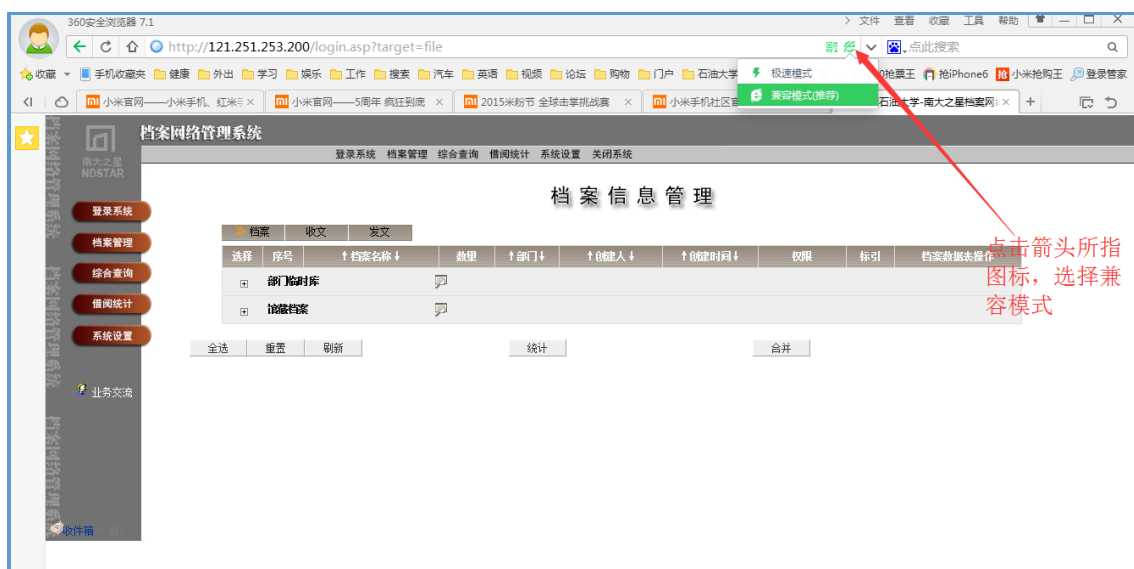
360安全浏览器 7.1

文件 查看 收藏 工具 帮助

http://121.251.253.200/login.asp?target=file

点此搜索

收藏 手机收藏夹 健康 外出 学习 娱乐 工作 搜索 汽车 英语 视频 论坛 购物 门户 石油大学 抢票王 抢iPhone6 小米抢购王 登录管家

极速模式
兼容模式(推荐)

小米官网——小米手机、红米 ×
小米官网——5周年 疯狂到底 ×
2015米粉节 全球击掌挑战赛 ×
小米手机社区官
石油大学-南大之星档案网 ×

档案网络管理系统

南大之星 NDSTAR

登录系统 档案管理 综合查询 借阅统计 系统设置 关闭系统

登录系统
档案管理
综合查询
借阅统计
系统设置

业务交流

收件箱

档案信息管理

档案 收文 发文

| 选择 | 序号 | 档案名称 | 数理 | 部门 | 创建人 | 创建时间 | 权限 | 标引 | 档案数据表操作 |
|---|---|---|---|---|---|---|---|---|---|
| | 部门临时库 | | | | | | | | |
| | 馆藏档案 | | | | | | | | |

全选 重置 刷新 统计 合并

点击箭头所指图标，选择兼容模式